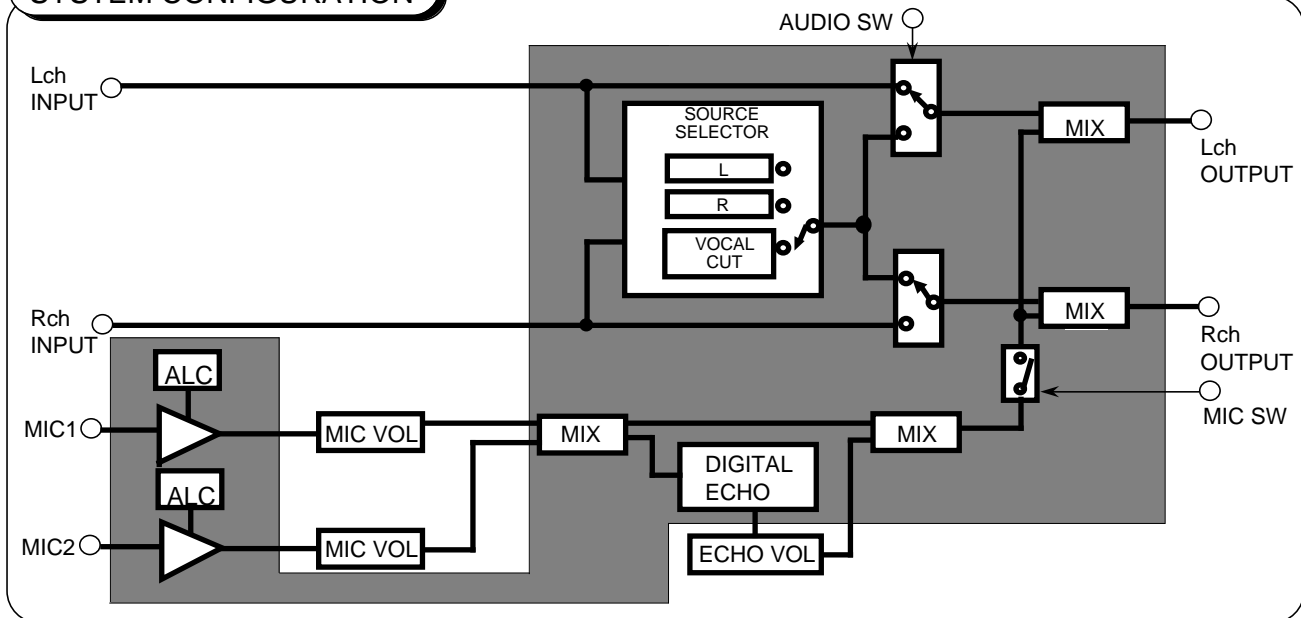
SYSTEM CONFIGURATION

AUDIO SW

Lch INPUT

SOURCE SELECTOR

L

R

VOCAL CUT

MIX

Lch OUTPUT

MIX

Rch INPUT

Rch OUTPUT

ALC

MIC1

MIC VOL

MIX

MIX

MIC SW

DIGITAL ECHO

ALC

MIC2

MIC VOL

ECHO VOL